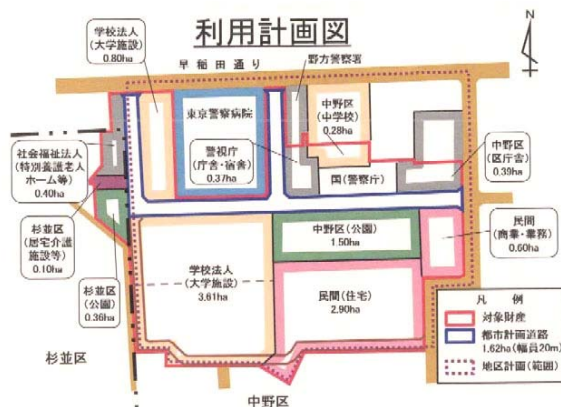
利用計画図

N

学校法人
(大学施設)
0.80ha

早稲田通り

野方警察署

東京警察病院

中野区
(中学校)
0.28ha

警視庁
(庁舎・宿舎)
0.37ha

国(警察庁)

中野区
(区庁舎)
0.39ha

社会福祉法人
(特別養護老人ホーム等)
0.40ha

杉並区
(居宅介護施設等)
0.10ha

中野区(公園)
1.50ha

民間
(商業・業務)
0.60ha

学校法人
(大学施設)
3.61ha

民間(住宅)
2.90ha

杉並区
(公園)
0.36ha

凡例
対象財産
都市計画道路
1.62ha(幅員20m)
地区計画(範囲)

杉並区

中野区